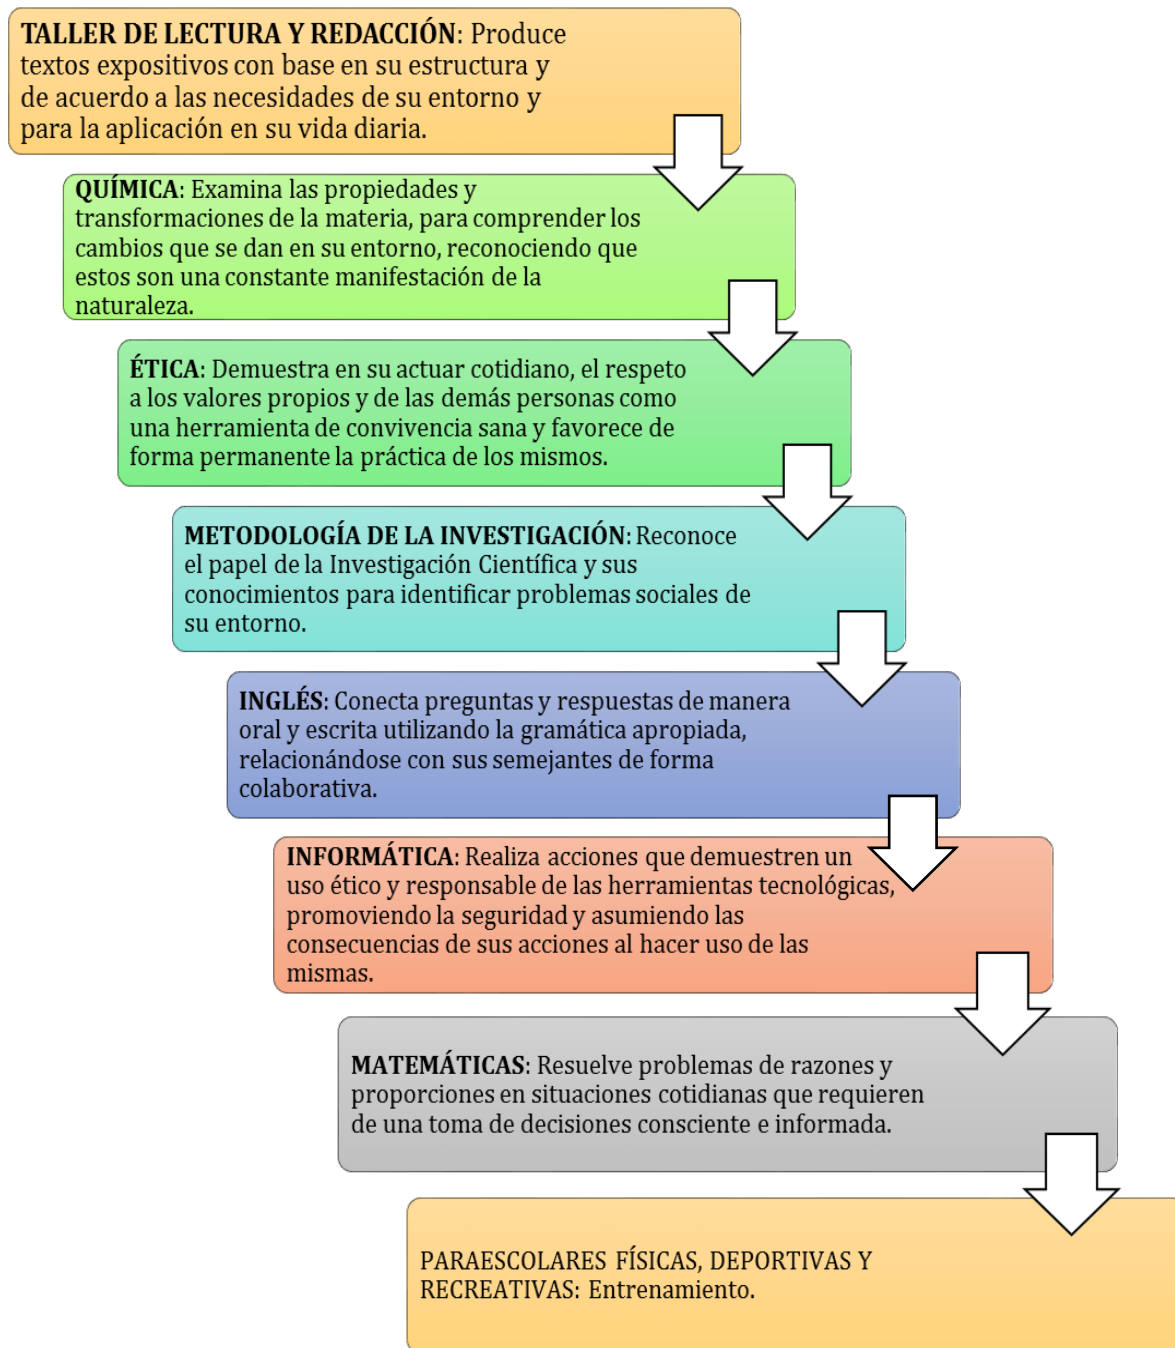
TALLER DE LECTURA Y REDACCIÓN: Produce textos expositivos con base en su estructura y de acuerdo a las necesidades de su entorno y para la aplicación en su vida diaria.

QUÍMICA: Examina las propiedades y transformaciones de la materia, para comprender los cambios que se dan en su entorno, reconociendo que estos son una constante manifestación de la naturaleza.

ÉTICA: Demuestra en su actuar cotidiano, el respeto a los valores propios y de las demás personas como una herramienta de convivencia sana y favorece de forma permanente la práctica de los mismos.

METODOLOGÍA DE LA INVESTIGACIÓN: Reconoce el papel de la Investigación Científica y sus conocimientos para identificar problemas sociales de su entorno.

INGLÉS: Conecta preguntas y respuestas de manera oral y escrita utilizando la gramática apropiada, relacionándose con sus semejantes de forma colaborativa.

INFORMÁTICA: Realiza acciones que demuestren un uso ético y responsable de las herramientas tecnológicas, promoviendo la seguridad y asumiendo las consecuencias de sus acciones al hacer uso de las mismas.

MATEMÁTICAS: Resuelve problemas de razones y proporciones en situaciones cotidianas que requieren de una toma de decisiones consciente e informada.

PARAESCOLARES FÍSICAS, DEPORTIVAS Y RECREATIVAS: Entrenamiento.